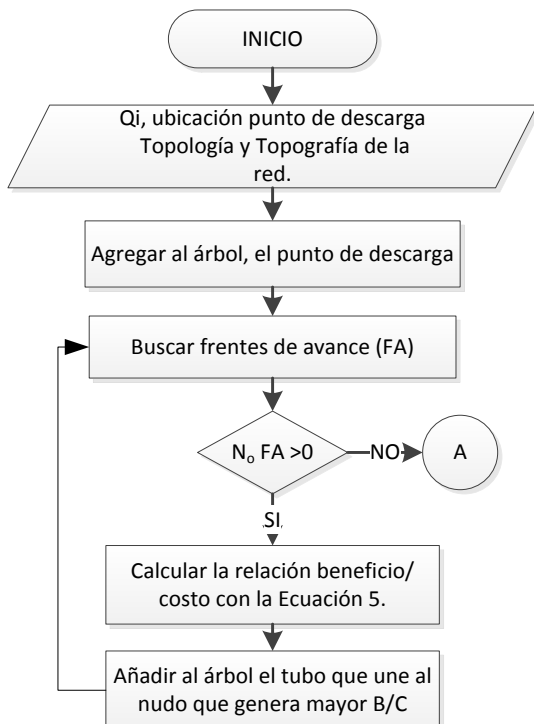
INICIO

Qi, ubicación punto de descarga Topología y Topografía de la red.

Agregar al árbol, el punto de descarga

Buscar frentes de avance (FA)

$N_o$ FA >0

NO

A

SI

Calcular la relación beneficio/ costo con la Ecuación 5.

Añadir al árbol el tubo que une al nudo que genera mayor B/C